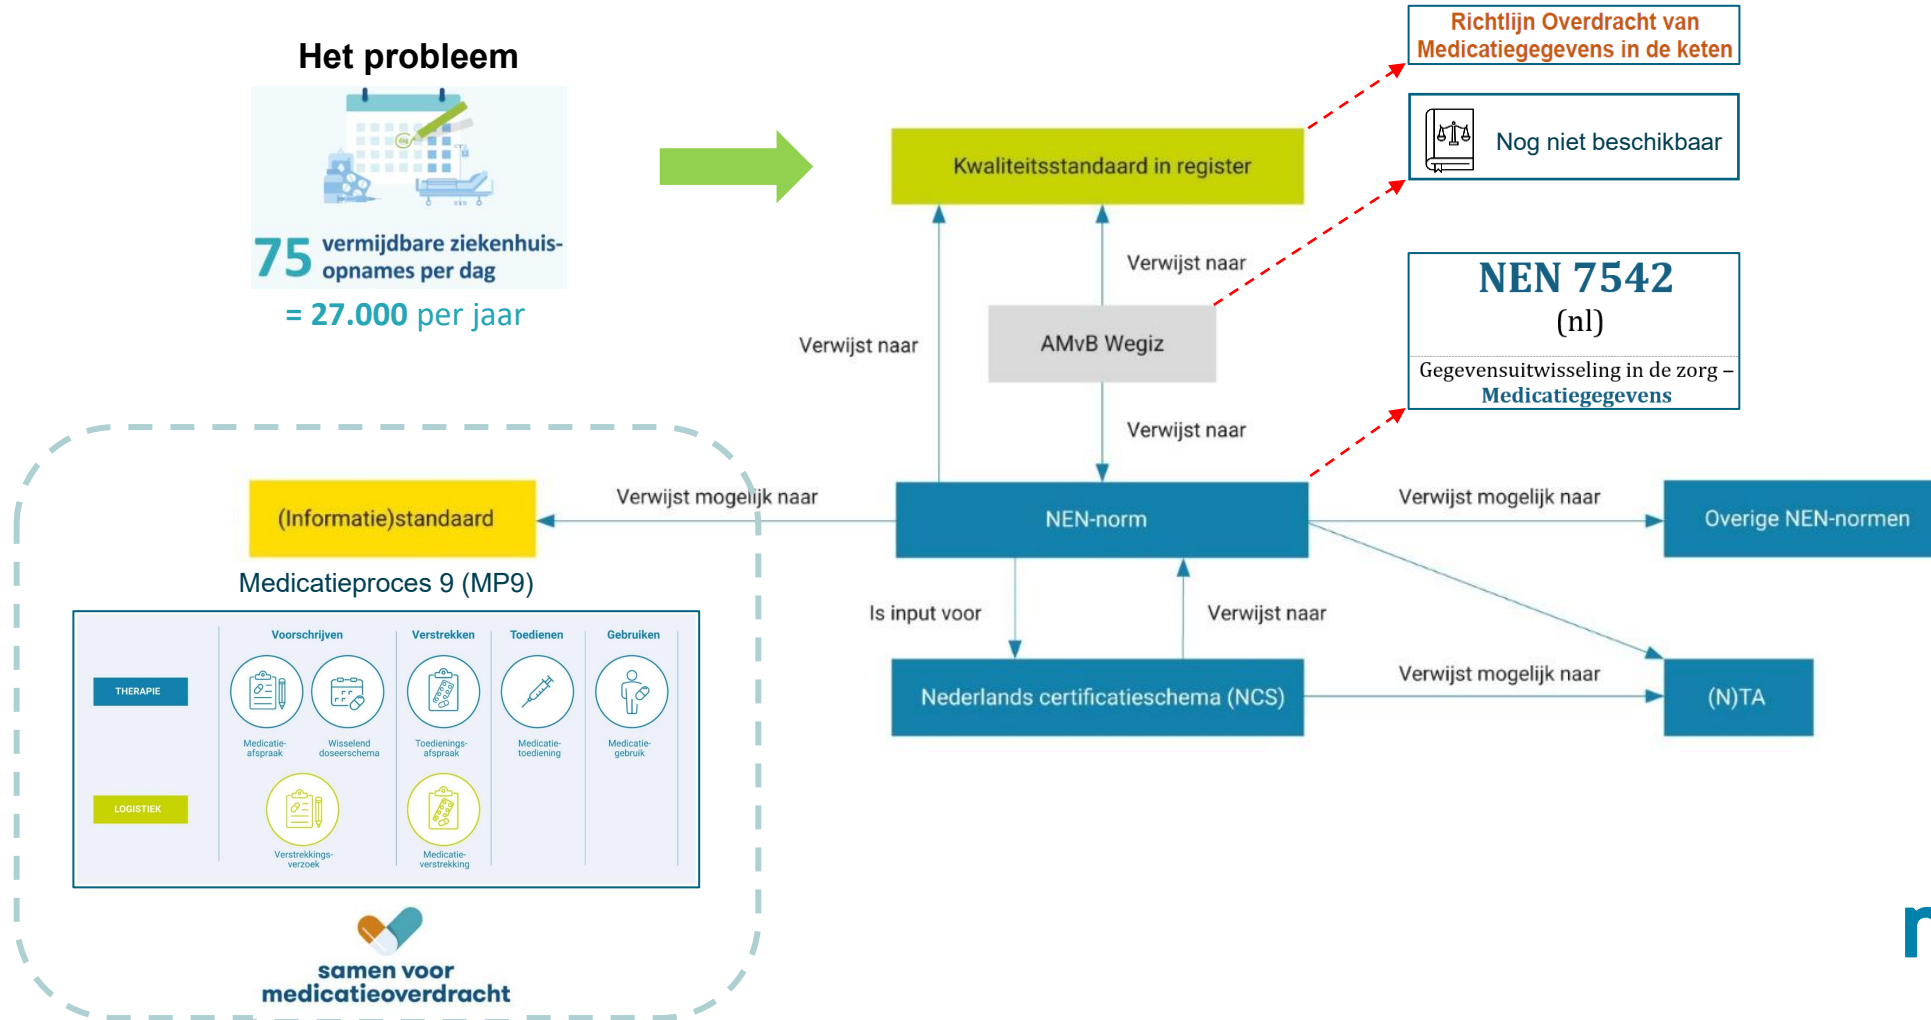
Het probleem

75 vermijdbare ziekenhuisopnames per dag

= 27.000 per jaar

Richtlijn Overdracht van Medicatiegegevens in de keten

Nog niet beschikbaar

Kwaliteitsstandaard in register

Verwijst naar

Verwijst naar

AMvB Wegiz

NEN 7542
(nl)
Gegevensuitwisseling in de zorg – Medicatiegegevens

Verwijst naar

(Informatie)standaard

Verwijst mogelijk naar

NEN-norm

Verwijst mogelijk naar

Overige NEN-normen

Medicatieproces 9 (MP9)

| | Voorschrijven | | Verstrekken | Toedienen | Gebruiken |
|---|---|---|---|---|---|
| THERAPIE | Medicatie-afspraak | Wisselend doseerschema | Toedienings-afspraak | Medicatie-toediening | Medicatie-gebruik |
| LOGISTIEK | Verstrekkings-verzoek | | Medicatie-verstrekking | | |

Is input voor

Verwijst naar

Nederlands certificatieschema (NCS)

Verwijst mogelijk naar

(N)TA

samen voor medicatieoverdracht